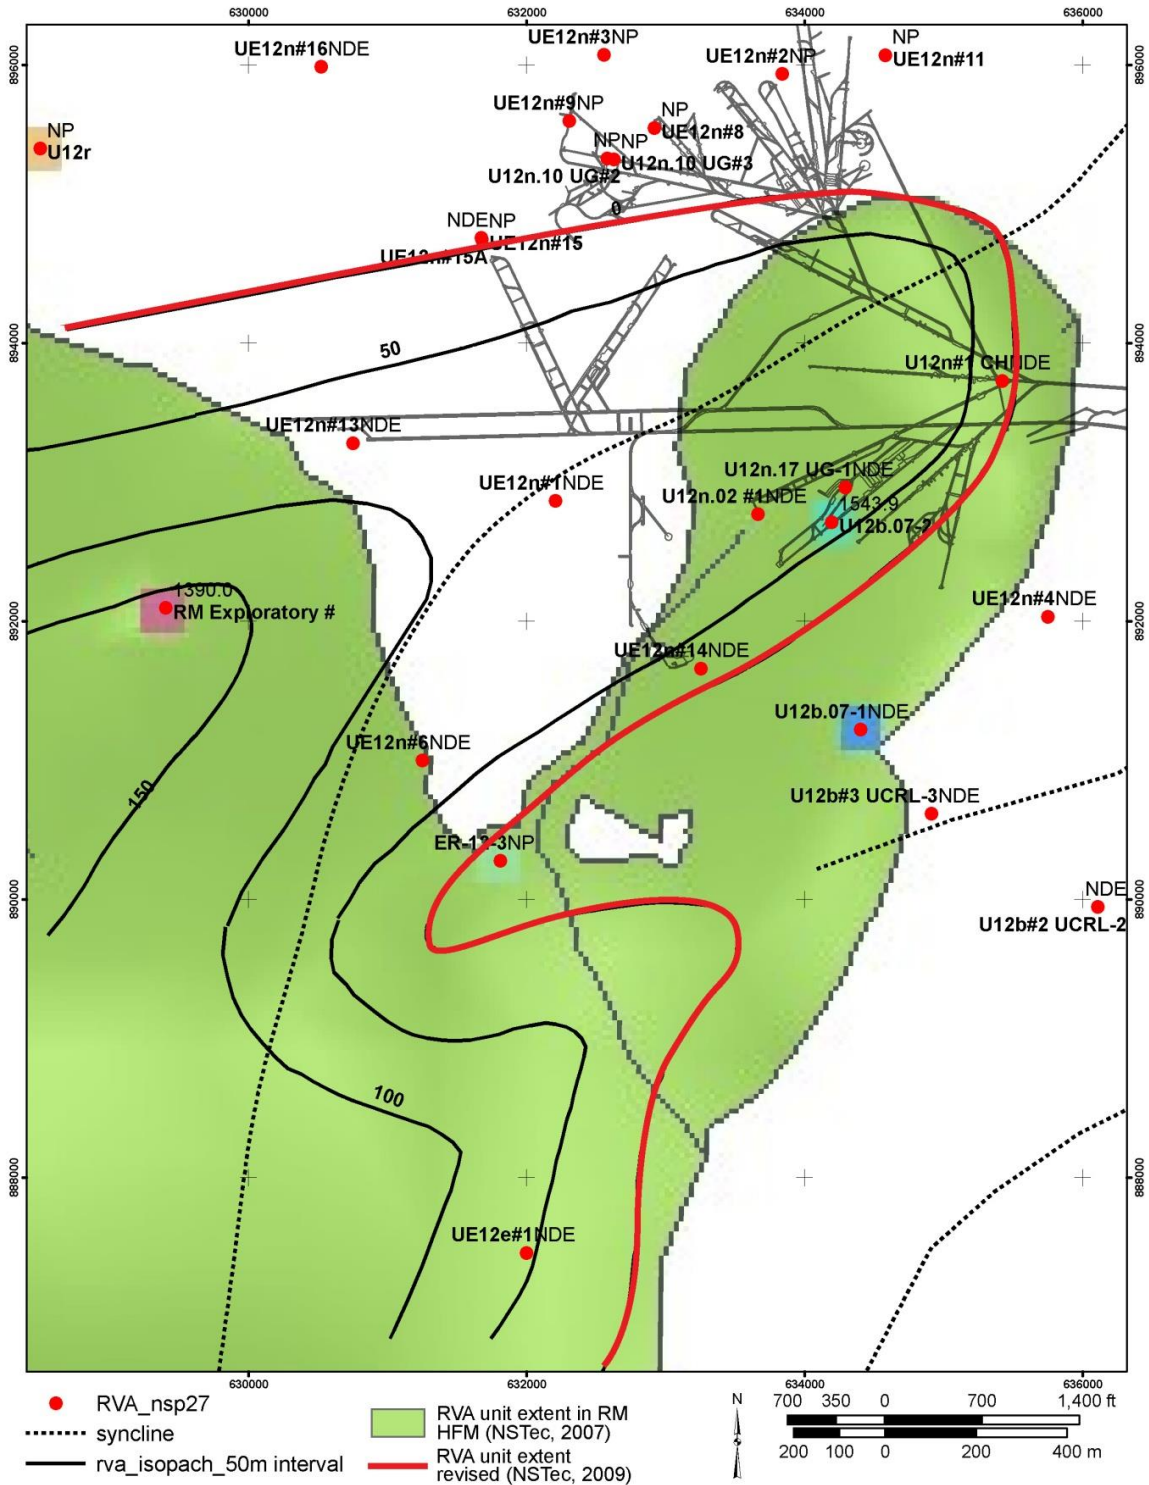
630000 632000 634000 636000

896000 894000 892000 890000 888000

UE12n#16NDE
UE12n#3NP
UE12n#2NP
NP
UE12n#11
UE12n#9NP
NP
UE12n#8
NPNP
U12n.10 UG#3
NP
U12r
U12n.10 UG#2
0
NDENP
UE12n#15
UE12n#15A
50
U12n#1 CHNDE
UE12n#13NDE
U12n.17 UG-1NDE
UE12n#1NDE
U12n.02 #1NDE
1543.9
U12b.07-2
1390.0
RM Exploratory #
UE12n#4NDE
UE12n#14NDE
U12b.07-1NDE
UE12n#6NDE
150
U12b#3 UCRL-3NDE
ER-12-3NP
NDE
U12b#2 UCRL-2
100
UE12e#1NDE

630000 632000 634000 636000

RVA_nsp27
syncline
rva_isopach_50m interval
RVA unit extent in RM HFM (NSTec, 2007)
RVA unit extent revised (NSTec, 2009)
N
700 350 0 700 1,400 ft
200 100 0 200 400 m